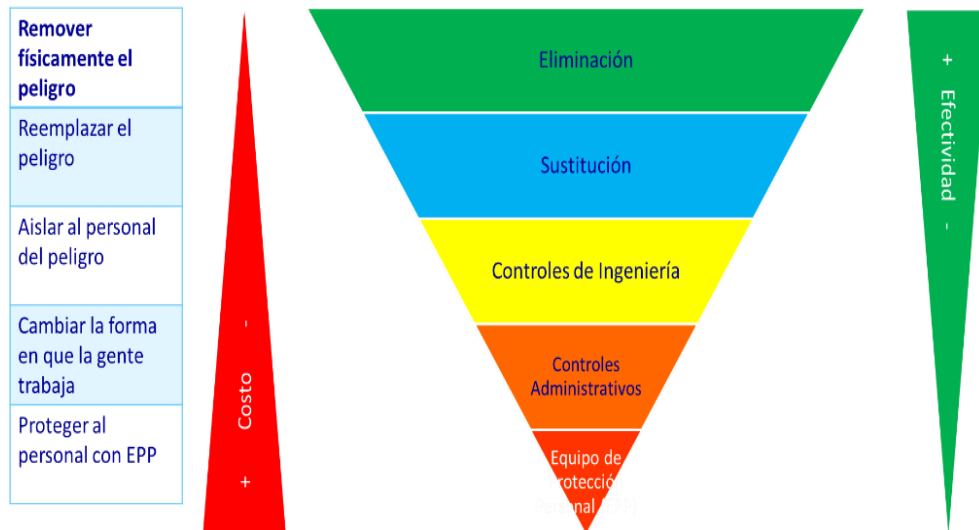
Remover físicamente el peligro

Reemplazar el peligro

Aislar al personal del peligro

Cambiar la forma en que la gente trabaja

Proteger al personal con EPP

-
Costo
+

Eliminación

Sustitución

Controles de Ingeniería

Controles Administrativos

Equipo de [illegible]rotecció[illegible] Personal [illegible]PP)

+
Efectividad
-